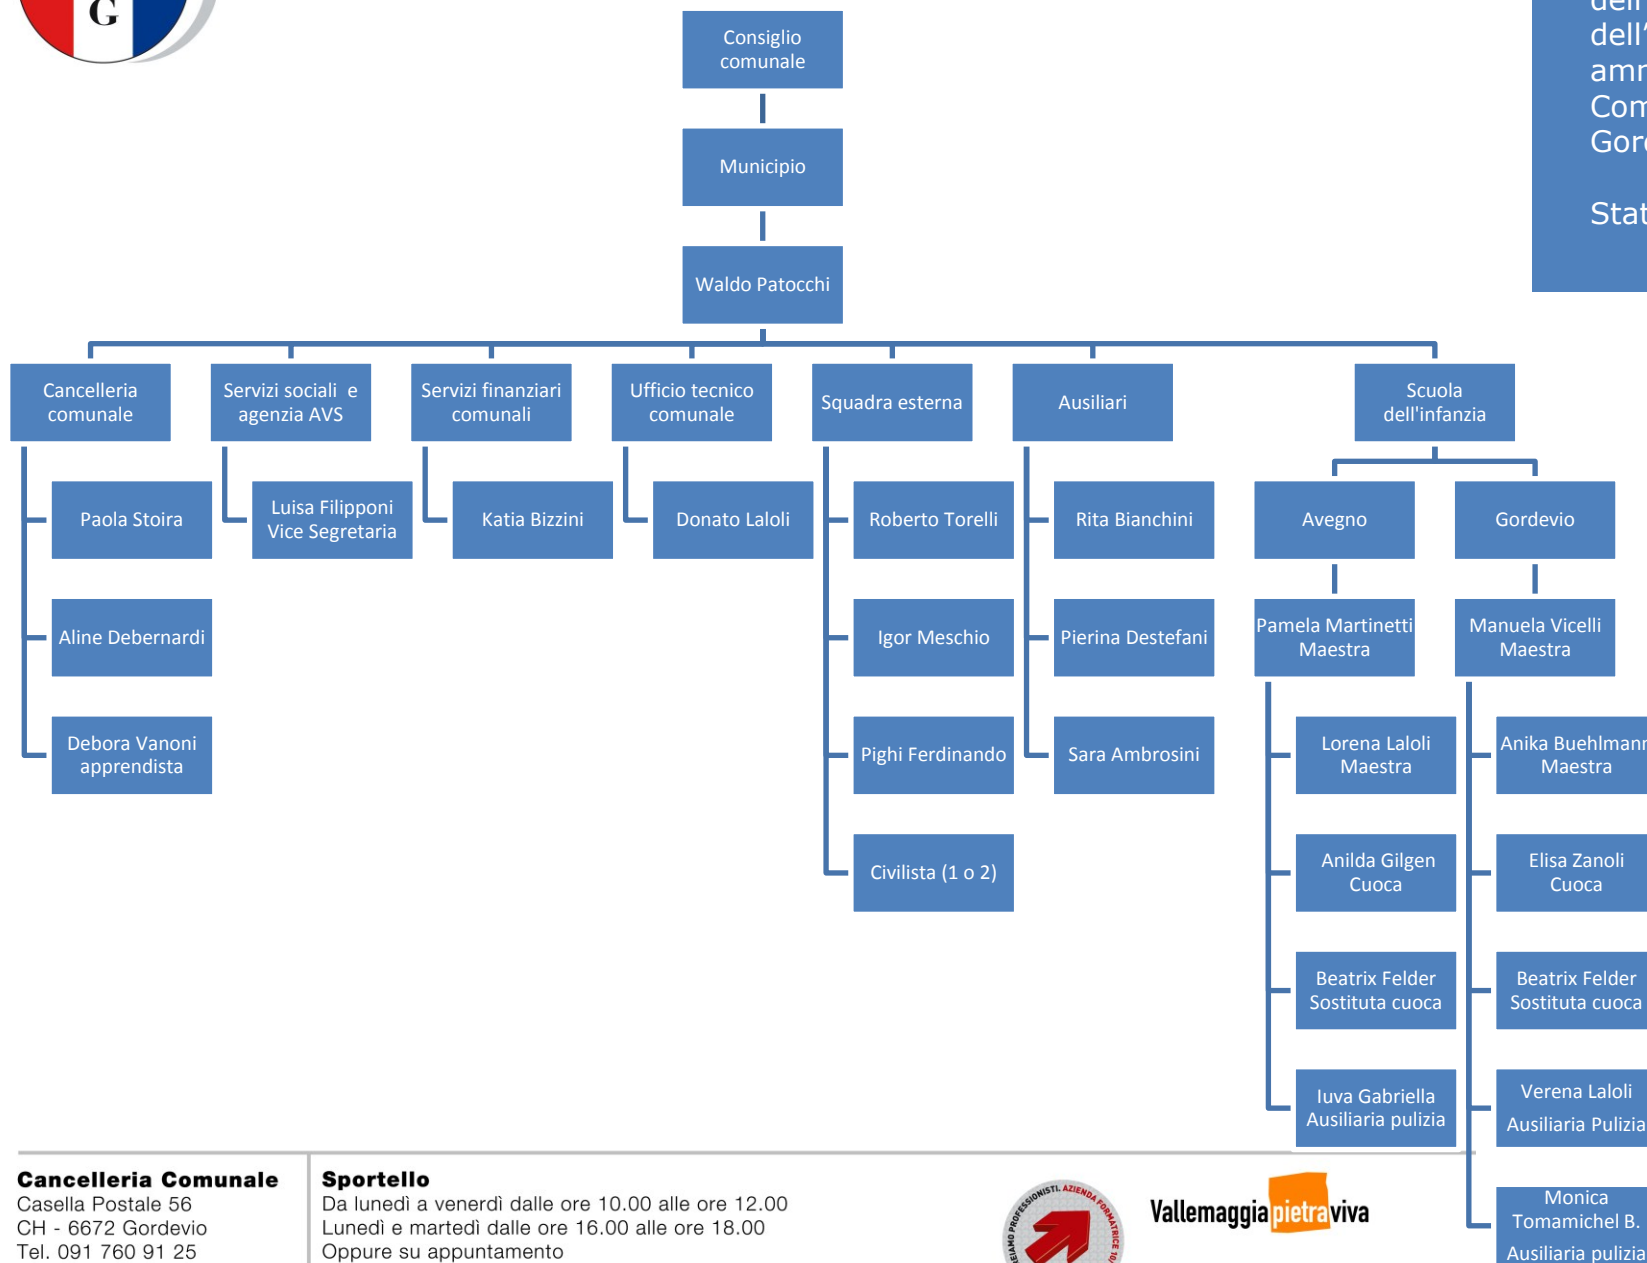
G

Consiglio comunale

Municipio

Waldo Patocchi

Cancelleria comunale

Servizi sociali e agenzia AVS

Servizi finanziari comunali

Ufficio tecnico comunale

Squadra esterna

Ausiliari

Scuola dell'infanzia

Paola Storia

Luisa Filipponi
Vice Segretaria

Katia Bizzini

Donato Laloli

Roberto Torelli

Rita Bianchini

Avegno

Gordevio

Aline Debernardi

Igor Meschio

Pierina Destefani

Pamela Martinetti
Maestra

Manuela Vicelli
Maestra

Debora Vanoni
apprendista

Pighi Ferdinando

Sara Ambrosini

Lorena Laloli
Maestra

Anika Buehlmann
Maestra

Civilista (1 o 2)

Anilda Gilgen
Cuoca

Elisa Zanoli
Cuoca

Beatrix Felder
Sostituta cuoca

Beatrix Felder
Sostituta cuoca

Iuva Gabriella
Ausiliaria pulizia

Verena Laloli
Ausiliaria Pulizia

Monica Tomamichel B.
Ausiliaria pulizia

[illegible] dell' amm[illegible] Com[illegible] Gor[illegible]

Stat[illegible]

Cancelleria Comunale
Casella Postale 56
CH - 6672 Gordevio
Tel. 091 760 91 25

Sportello
Da lunedì a venerdì dalle ore 10.00 alle ore 12.00
Lunedì e martedì dalle ore 16.00 alle ore 18.00
Oppure su appuntamento

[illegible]SIAMO PROFESSIONISTI. AZIENDA FORMATRICE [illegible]

Vallemaggia pietraviva